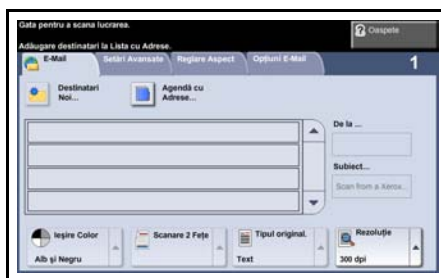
Gata pentru a scana lucrarea.
Adăugare destinatari la Lista cu Adrese.

Oaspete

E-Mail
Setări Avansate
Reglare Aspect
Opţiuni E-Mail

1

Destinatari Noi...
Agendă cu Adrese...

De la ...

Subiect...
Scan from a Xerox...

Ieşire Color
Alb şi Negru

Scanare 2 Feţe

Tipul original.
Text

Rezoluţie
300 dpi